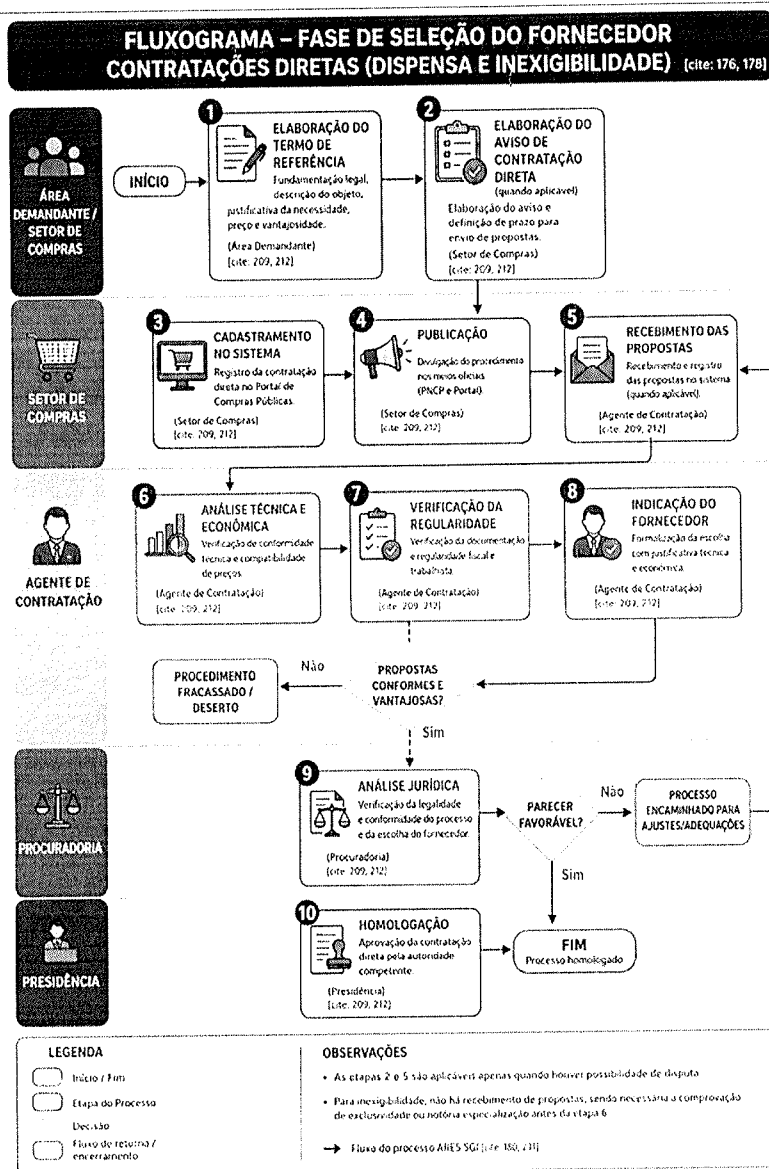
FLUXOGRAMA – FASE DE SELEÇÃO DO FORNECEDOR
CONTRATAÇÕES DIRETAS (DISPENSA E INEXIGIBILIDADE) [cite: 176, 178]

ÁREA DEMANDANTE / SETOR DE COMPRAS

INÍCIO

1 ELABORAÇÃO DO TERMO DE REFERÊNCIA
Fundamentação legal, descrição do objeto, justificativa da necessidade, preço e vantajosidade.
(Área Demandante)
[cite: 209, 212]

2 ELABORAÇÃO DO AVISO DE CONTRATAÇÃO DIRETA
(quando aplicável)
Elaboração do aviso e definição de prazo para envio de propostas.
(Setor de Compras)
[cite: 209, 212]

SETOR DE COMPRAS

3 CADASTRAMENTO NO SISTEMA
Registro da contratação direta no Portal de Compras Públicas.
(Setor de Compras)
[cite: 209, 212]

4 PUBLICAÇÃO
Divulgação do procedimento nos meios oficiais (PNCP e Portal).
(Setor de Compras)
[cite: 209, 212]

5 RECEBIMENTO DAS PROPOSTAS
Recebimento e registro das propostas no sistema (quando aplicável).
(Agente de Contratação)
[cite: 209, 212]

AGENTE DE CONTRATAÇÃO

6 ANÁLISE TÉCNICA E ECONÔMICA
Verificação de conformidade técnica e compatibilidade de preços.
(Agente de Contratação)
[cite: 209, 212]

7 VERIFICAÇÃO DA REGULARIDADE
Verificação da documentação e regularidade fiscal e trabalhista.
(Agente de Contratação)
[cite: 209, 212]

8 INDICAÇÃO DO FORNECEDOR
Formalização da escolha com justificativa técnica e econômica.
(Agente de Contratação)
[cite: 209, 212]

PROCEDIMENTO FRACASSADO / DESERTO

Não

PROPOSTAS CONFORMES E VANTAJOSAS?

Sim

PROCURADORIA

9 ANÁLISE JURÍDICA
Verificação da legalidade e conformidade do processo e da escolha do fornecedor.
(Procuradoria)
[cite: 209, 212]

PARECER FAVORÁVEL?

Não

PROCESSO ENCAMINHADO PARA AJUSTES/ADEQUAÇÕES

Sim

PRESIDÊNCIA

10 HOMOLOGAÇÃO
Aprovação da contratação direta pela autoridade competente.
(Presidência)
[cite: 209, 212]

FIM
Processo homologado

LEGENDA
Início / Fim
Etapa do Processo
Decisão
Fluxo de retorno / encerramento

OBSERVAÇÕES
• As etapas 2 e 5 são aplicáveis apenas quando houver possibilidade de disputa.
• Para inexigibilidade, não há recebimento de propostas, sendo necessária a comprovação de exclusividade ou notória especialização antes da etapa 6.
→ Fluxo do processo AllES SGI [cite: 180, 231]